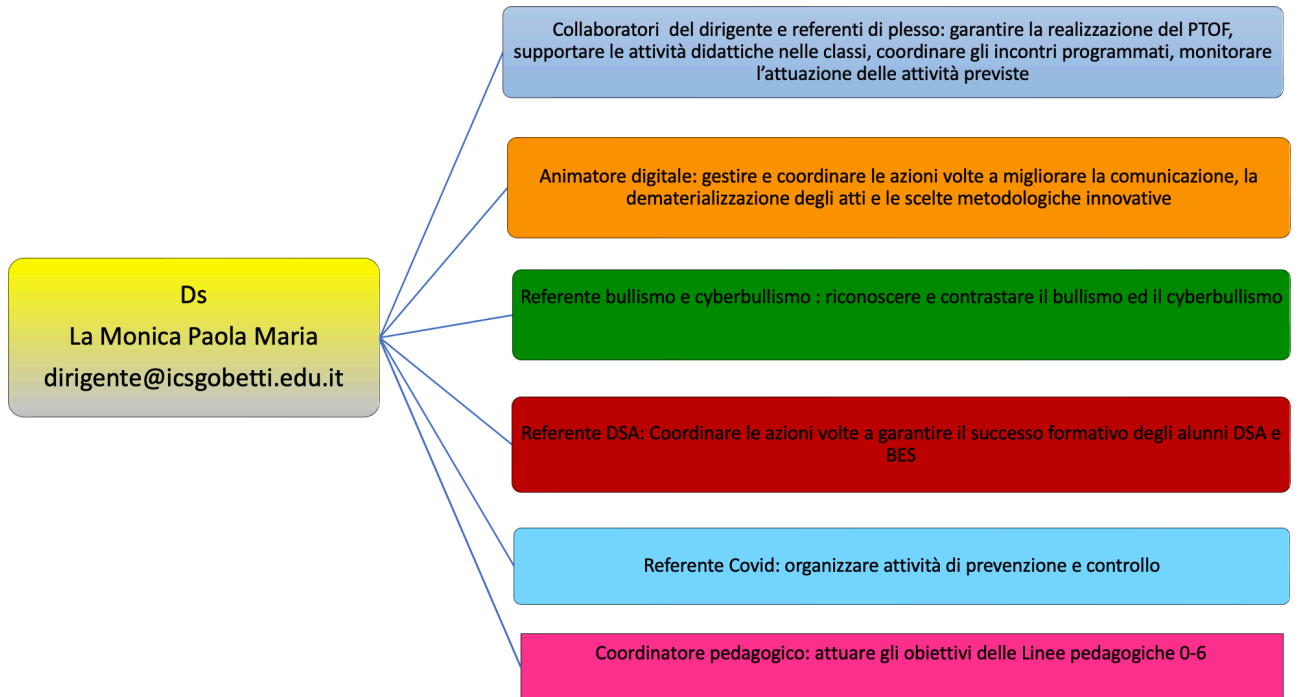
Ds
La Monica Paola Maria
dirigente@icsgobetti.edu.it

Collaboratori del dirigente e referenti di plesso: garantire la realizzazione del PTOF, supportare le attività didattiche nelle classi, coordinare gli incontri programmati, monitorare l'attuazione delle attività previste

Animatore digitale: gestire e coordinare le azioni volte a migliorare la comunicazione, la dematerializzazione degli atti e le scelte metodologiche innovative

Referente bullismo e cyberbullismo : riconoscere e contrastare il bullismo ed il cyberbullismo

Referente DSA: Coordinare le azioni volte a garantire il successo formativo degli alunni DSA e BES

Referente Covid: organizzare attività di prevenzione e controllo

Coordinatore pedagogico: attuare gli obiettivi delle Linee pedagogiche 0-6